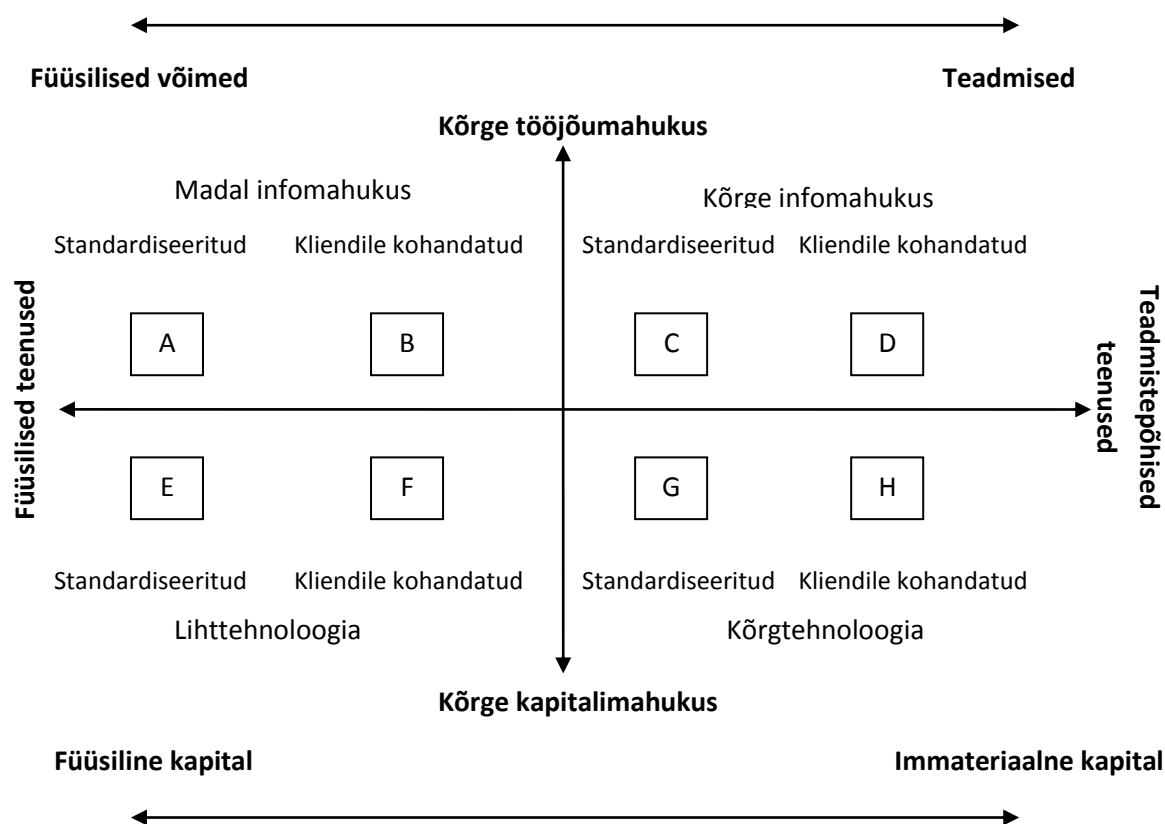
Füüsilised võimed

Teadmised

Kõrge tööjõumahukus

Madal infomahukus

Kõrge infomahukus

Standardiseeritud Kliendile kohandatud Standardiseeritud Kliendile kohandatud

Füüsilised teenused

A B C D

Teadmistepõhised teenused

E F G H

Standardiseeritud Kliendile kohandatud Standardiseeritud Kliendile kohandatud

Lihttehnoloogia

Kõrgtehnoloogia

Kõrge kapitalimahukus

Füüsiline kapital

Immateriaalne kapital